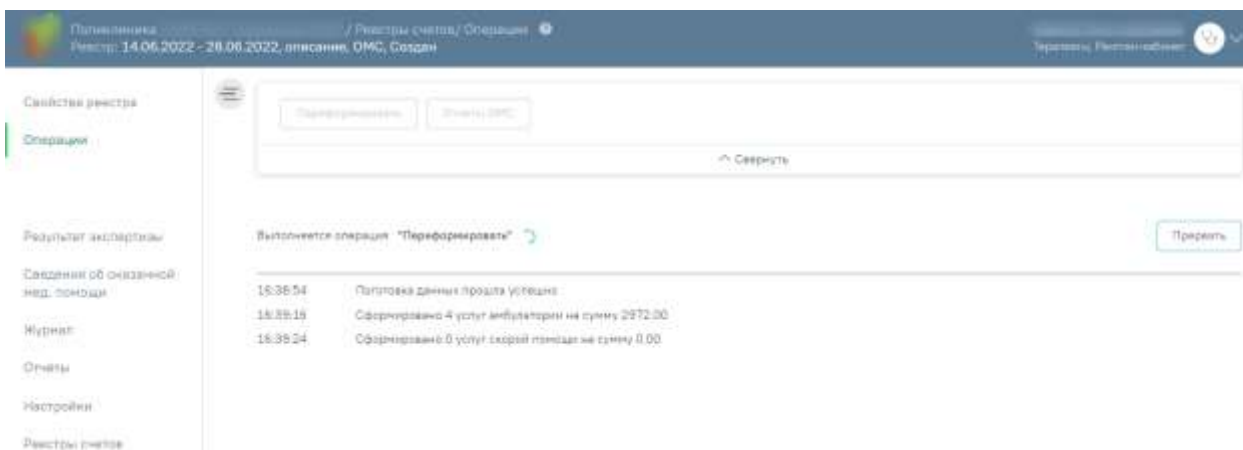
Поликлиника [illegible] / Реестры счетов/ Операции
Реестр: 14.06.2022 - 28.06.2022, описание, ОМС, Создан

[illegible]
Терапевт, Терапевт кабинет

Свойства реестра
Операции

Результат экспертизы
Сведения об оказанной мед. помощи
Журнал
Отчеты
Настройки
Реестры счетов

Переформировать
Отчеты ОМС
^ Свернуть

Выполняется операция "Переформировать"

Прервать

16:38:54 Подготовка данных прошла успешно
16:39:16 Сформировано 4 услуг амбулатории на сумму 2972.00
16:39:24 Сформировано 0 услуг скорой помощи на сумму 0.00